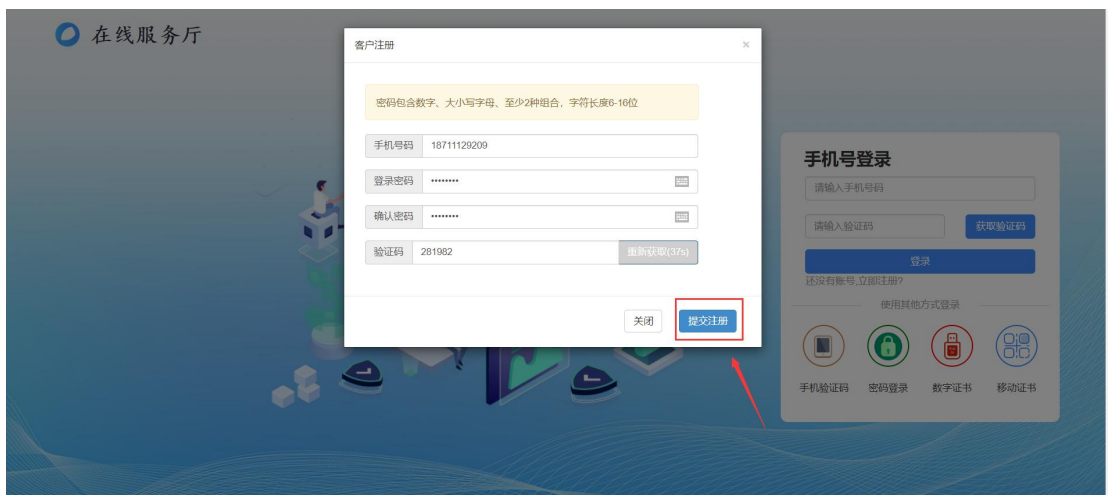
在线服务厅

客户注册
×

密码包含数字、大小写字母、至少2种组合，字符长度6-16位

手机号码 18711129209
登录密码 ••••••••
确认密码 ••••••••
验证码 281982 重新获取(37s)

关闭 提交注册

手机号登录
请输入手机号码
请输入验证码 获取验证码
登录
还没有账号,立即注册?
使用其他方式登录
手机验证码 密码登录 数字证书 移动证书